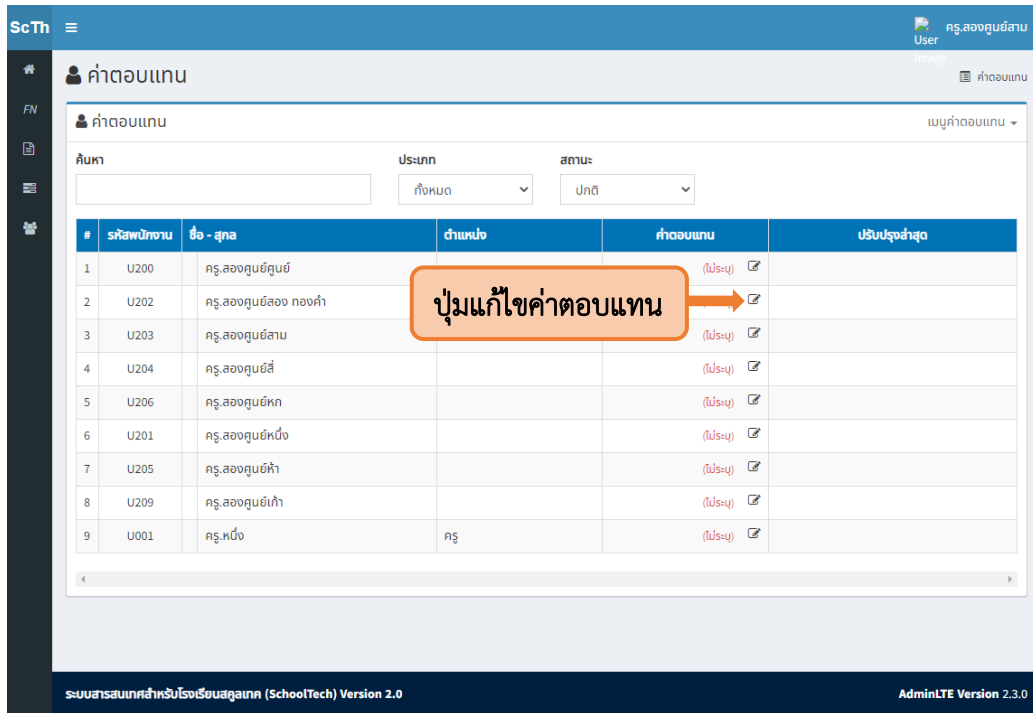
ScTh ≡

User Image ครู.สองศูนย์สาม

FN

ค่าตอบแทน

ค่าตอบแทน

ค่าตอบแทน

เมนูค่าตอบแทน

ค้นหา

ประเภท
ทั้งหมด

สถานะ
ปกติ

| # | รหัสพนักงาน | ชื่อ - สกุล | ตำแหน่ง | ค่าตอบแทน | ปรับปรุงล่าสุด |
|---|---|---|---|---|---|
| 1 | U200 | ครู.สองศูนย์ศูนย์ | | (ไม่ระบุ) | |
| 2 | U202 | ครู.สองศูนย์สอง ทองคำ | | | |
| 3 | U203 | ครู.สองศูนย์สาม | | (ไม่ระบุ) | |
| 4 | U204 | ครู.สองศูนย์สี่ | | (ไม่ระบุ) | |
| 5 | U206 | ครู.สองศูนย์หก | | (ไม่ระบุ) | |
| 6 | U201 | ครู.สองศูนย์หนึ่ง | | (ไม่ระบุ) | |
| 7 | U205 | ครู.สองศูนย์ห้า | | (ไม่ระบุ) | |
| 8 | U209 | ครู.สองศูนย์เก้า | | (ไม่ระบุ) | |
| 9 | U001 | ครู.หนึ่ง | ครู | (ไม่ระบุ) | |

ปุ่มแก้ไขค่าตอบแทน

ระบบสารสนเทศสำหรับโรงเรียนสคูลเทค (SchoolTech) Version 2.0

AdminLTE Version 2.3.0